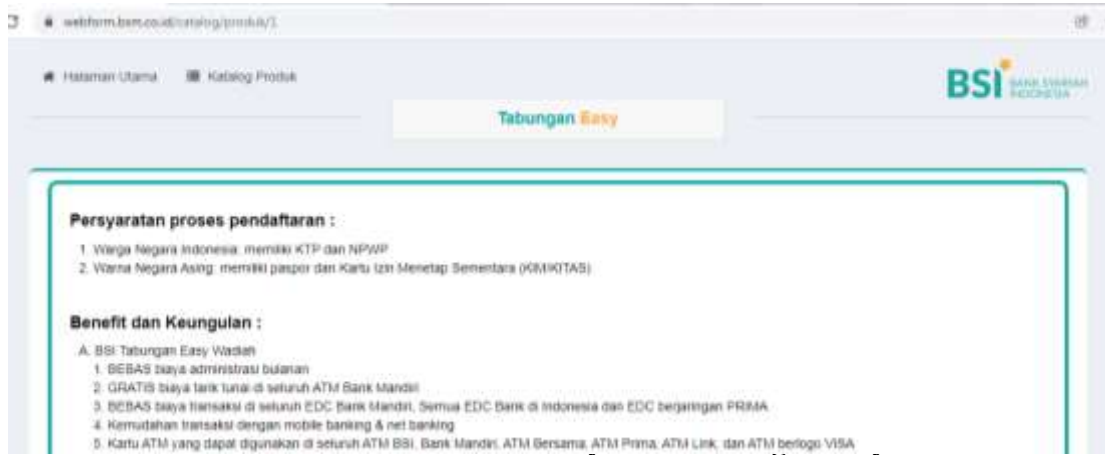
webform.bsm.co.id/catalog/produk/1

Halaman Utama
Katalog Produk

BSI BANK SYARIAH INDONESIA

Tabungan Easy

Persyaratan proses pendaftaran :

1. Warga Negara Indonesia: memiliki KTP dan NPWP
2. Warna Negara Asing: memiliki paspor dan Kartu Izin Menetap Sementara (KIM/KITAS)

Benefit dan Keungulan :

A. BSI Tabungan Easy Wadiah
1. BEBAS biaya administrasi bulanan
2. GRATIS biaya tarik tunai di seluruh ATM Bank Mandiri
3. BEBAS biaya transaksi di seluruh EDC Bank Mandiri, Semua EDC Bank di Indonesia dan EDC berjaringan PRIMA
4. Kemudahan transaksi dengan mobile banking & net banking
5. Kartu ATM yang dapat digunakan di seluruh ATM BSI, Bank Mandiri, ATM Bersama, ATM Prima, ATM Link, dan ATM berlogo VISA